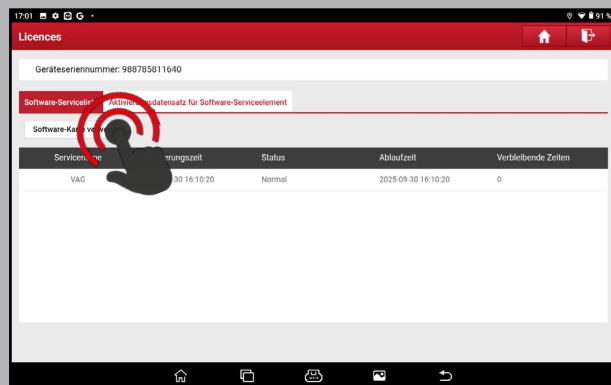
17:01

91 %

Licences

Geräteseriennummer: 988785811640

Software-Serviceli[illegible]

Aktivier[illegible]datensatz für Software-Serviceelement

Software-Ka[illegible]

| Servicen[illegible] | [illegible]rungszeit | Status | Ablaufzeit | Verbleibende Zeiten |
|---|---|---|---|---|
| VAG | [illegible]-30 16:10:20 | Normal | 2025-09-30 16:10:20 | 0 |